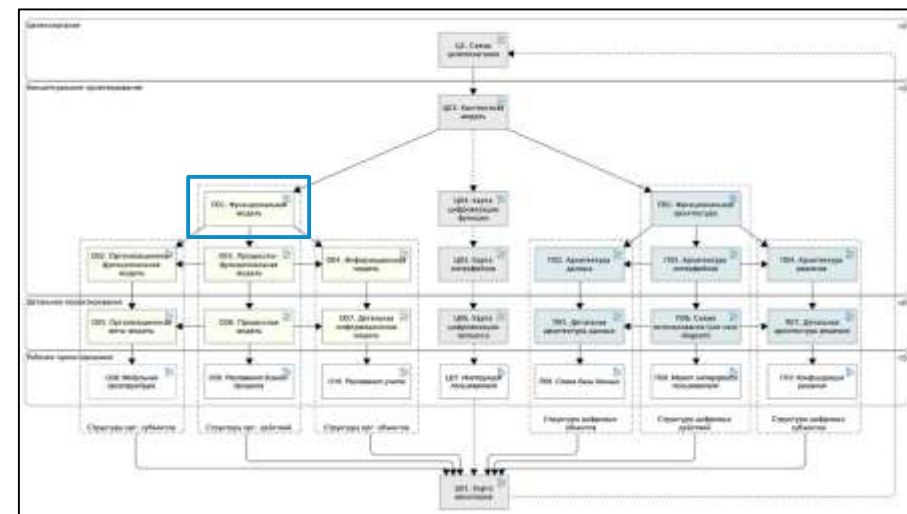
Целеполагание

Ц2. Схема целеполагания

Концептуальное проектирование

Ц03. Контекстная модель

Ф01. Функциональная модель

Ц04. Карта цифровизации функций

Т01. Функциональная архитектура

Ф02. Организационно-функциональная модель

Ф03. Процессно-функциональная модель

Ф04. Информационная модель

Ц05. Карта интерфейсов

Т02. Архитектура данных

Т03. Архитектура интерфейсов

Т04. Архитектура решения

Детальное проектирование

Ф05. Организационная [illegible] модель

Ф06. Процессная модель

Ф07. Детальная информационная модель

Ц06. Карта цифровизации процессов

Т05. Детальная архитектура данных

Т06. Схема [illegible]

Т07. Детальная архитектура решения

Рабочее проектирование

Ф08. Ролевая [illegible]

Ф09. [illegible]

Ф10. Ролевая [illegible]

Ц07. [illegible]

Т08. Схема базы данных

Т09. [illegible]

Т10. Конфигурация решения

Структура орг. субъектов

Структура орг. действий

Структура орг. объектов

Структура цифровых объектов

Структура цифровых действий

Структура цифровых субъектов

Ц01. Карта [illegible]